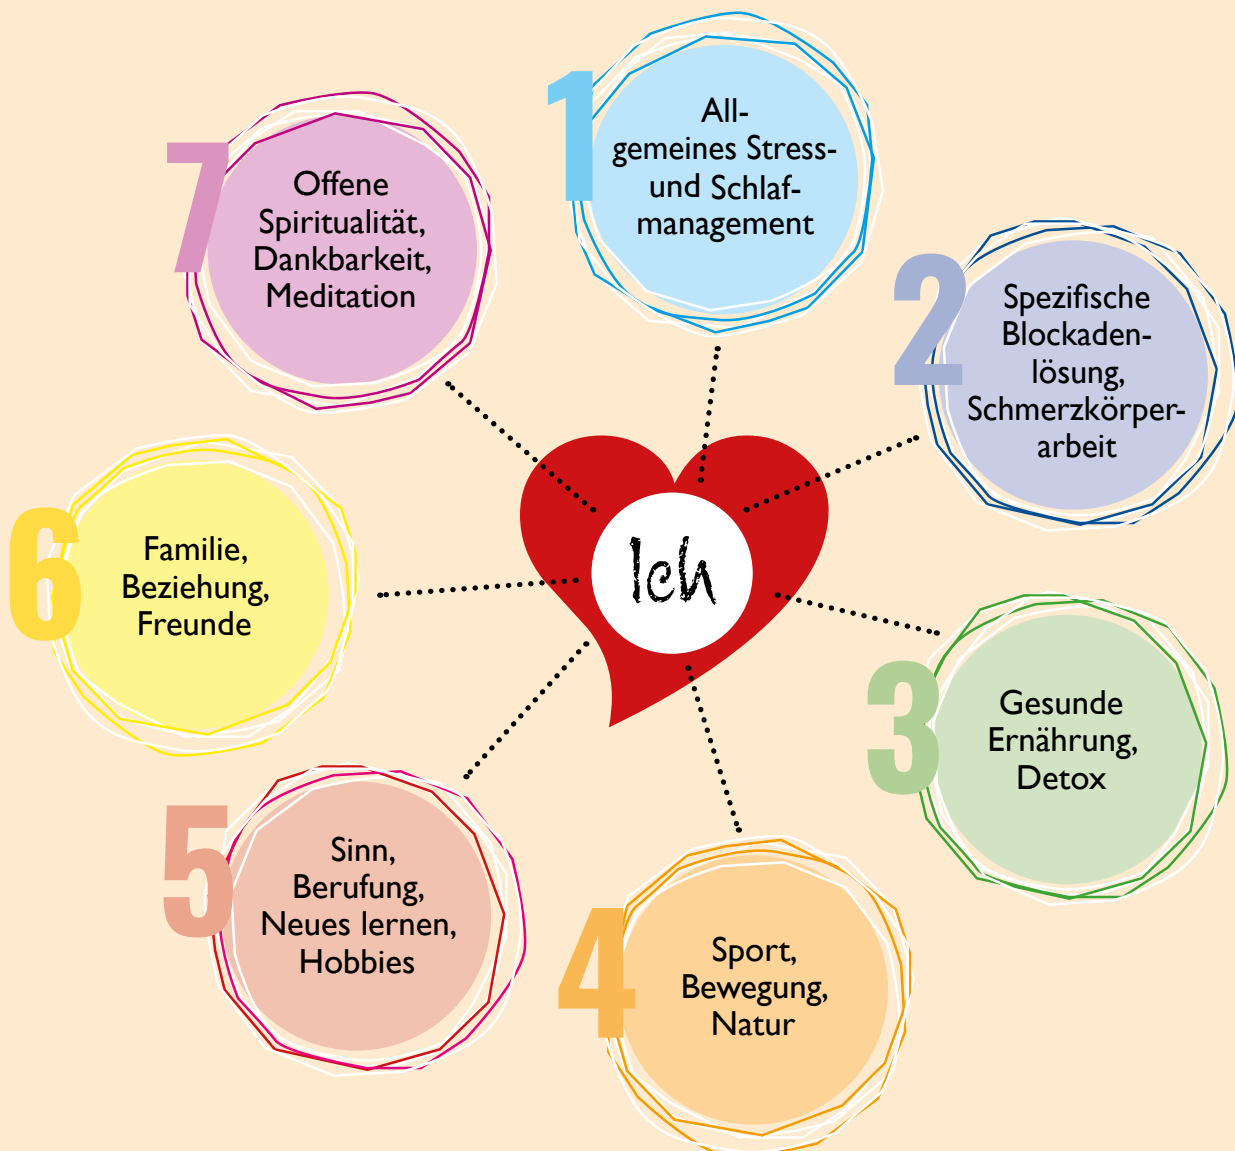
1
Allgemeines Stress- und Schlafmanagement

2
Spezifische Blockadenlösung, Schmerzkörperarbeit

3
Gesunde Ernährung, Detox

4
Sport, Bewegung, Natur

5
Sinn, Berufung, Neues lernen, Hobbies

6
Familie, Beziehung, Freunde

7
Offene Spiritualität, Dankbarkeit, Meditation

Ich